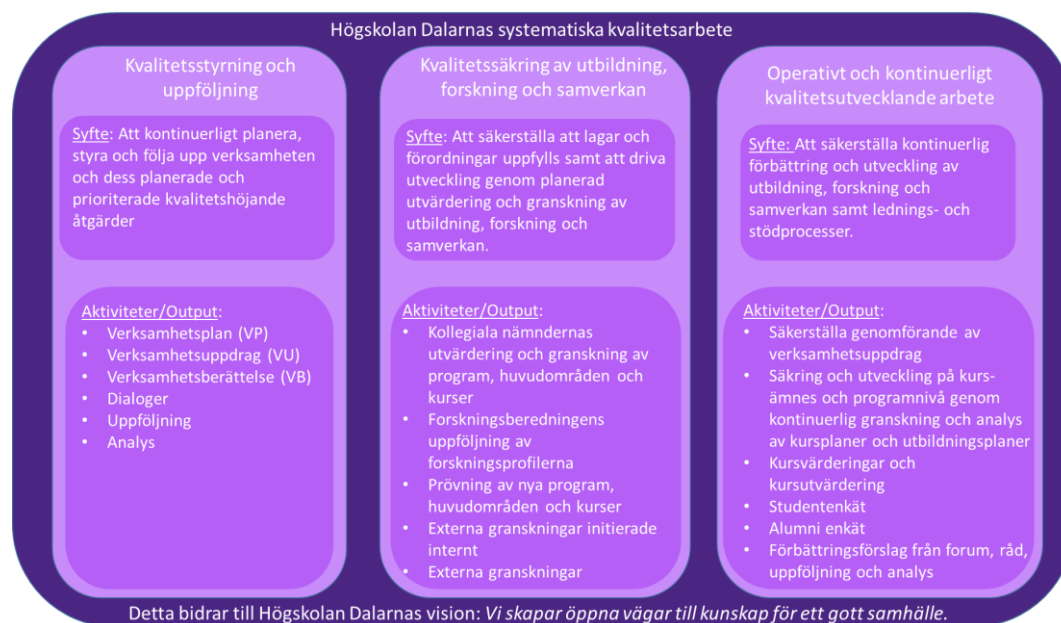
Högskolan Dalarnas systematiska kvalitetsarbete

Kvalitetsstyrning och uppföljning

Syfte: Att kontinuerligt planera, styra och följa upp verksamheten och dess planerade och prioriterade kvalitetshöjande åtgärder

Aktiviteter/Output:
- Verksamhetsplan (VP)
- Verksamhetsuppdrag (VU)
- Verksamhetsberättelse (VB)
- Dialoger
- Uppföljning
- Analys

Kvalitetssäkring av utbildning, forskning och samverkan

Syfte: Att säkerställa att lagar och förordningar uppfylls samt att driva utveckling genom planerad utvärdering och granskning av utbildning, forskning och samverkan.

Aktiviteter/Output:
- Kollegiala nämndernas utvärdering och granskning av program, huvudområden och kurser
- Forskningsberedningens uppföljning av forskningsprofilerna
- Prövning av nya program, huvudområden och kurser
- Externa granskningar initierade internt
- Externa granskningar

Operativt och kontinuerligt kvalitetsutvecklande arbete

Syfte: Att säkerställa kontinuerlig förbättring och utveckling av utbildning, forskning och samverkan samt lednings- och stödprocesser.

Aktiviteter/Output:
- Säkerställa genomförande av verksamhetsuppdrag
- Säkring och utveckling på kurs- ämnes och programnivå genom kontinuerlig granskning och analys av kursplaner och utbildningsplaner
- Kursvärderingar och kursutvärdering
- Studentenkät
- Alumni enkät
- Förbättringsförslag från forum, råd, uppföljning och analys

Detta bidrar till Högskolan Dalarnas vision: Vi skapar öppna vägar till kunskap för ett gott samhälle.